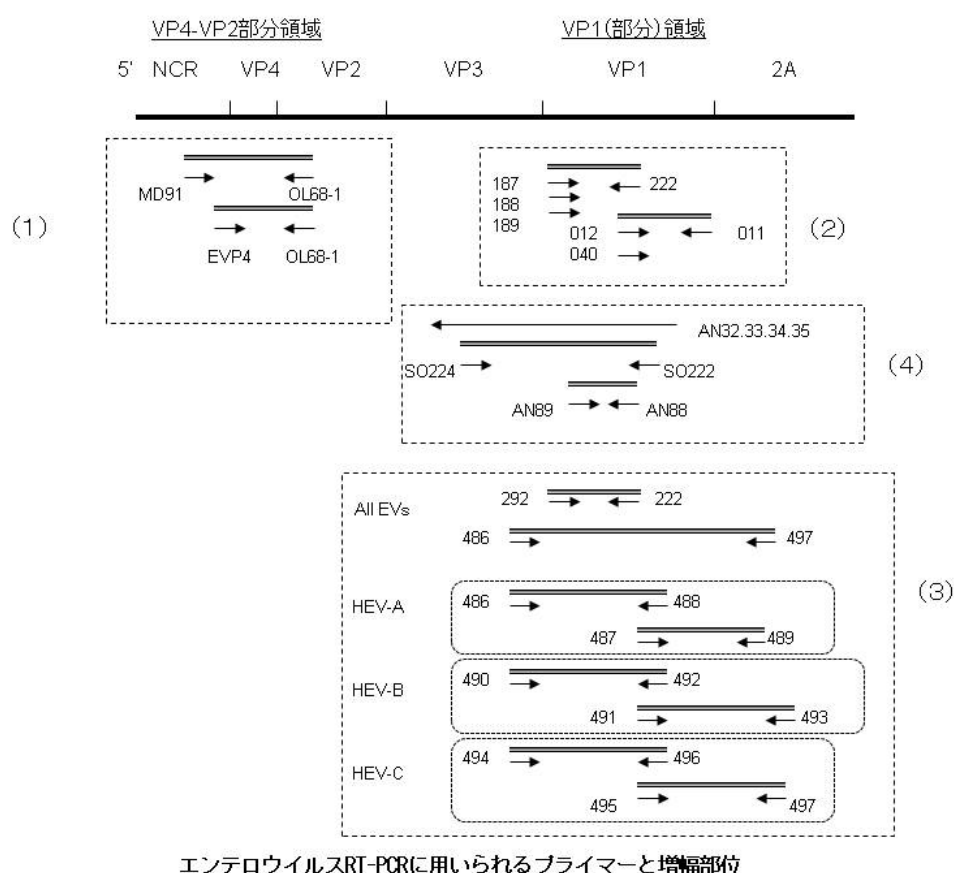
VP4-VP2部分領域

VP1(部分)領域

5' NCR VP4 VP2 VP3 VP1 2A

(1)

MD91 OL68-1

EVP4 OL68-1

(2)

187 222

188

189 012 011

040

(4)

AN32.33.34.35

SO224 SO222

AN89 AN88

(3)

All EVs 292 222

486 497

HEV-A 486 488

487 489

HEV-B 490 492

491 493

HEV-C 494 496

495 497

エンテロウイルスRT-PCRに用いられるプライマーと増幅部位